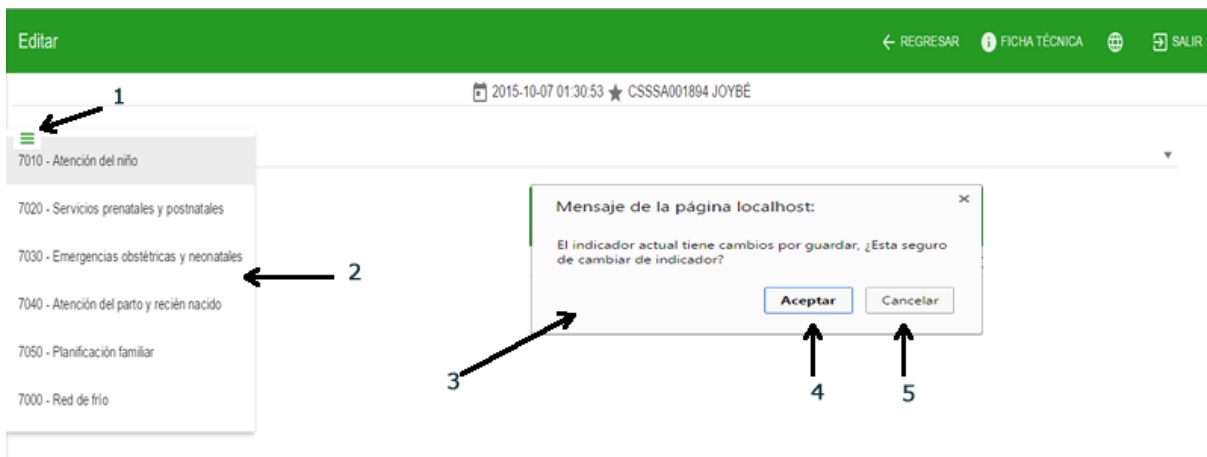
Editar

← REGRESAR FICHA TÉCNICA SALIR

2015-10-07 01:30:53 CSSSA001894 JOYBÉ

1

7010 - Atención del niño

7020 - Servicios prenatales y postnatales

7030 - Emergencias obstétricas y neonatales

2

7040 - Atención del parto y recién nacido

7050 - Planificación familiar

7000 - Red de frío

Mensaje de la página localhost:

×

El indicador actual tiene cambios por guardar, ¿Esta seguro de cambiar de indicador?

Aceptar

Cancelar

3

4

5